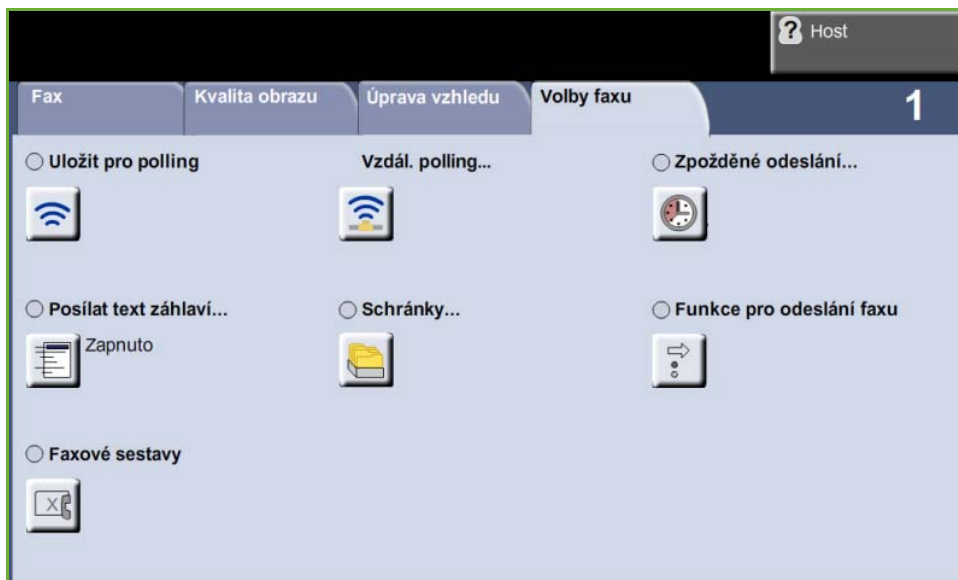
? Host

Fax | Kvalita obrazu | Úprava vzhledu | Volby faxu | 1

Uložit pro polling

Vzdál. polling...

Zpožděné odeslání...

Posílat text záhlaví...

Zapnuto

Schránky...

Funkce pro odeslání faxu

Faxové sestavy